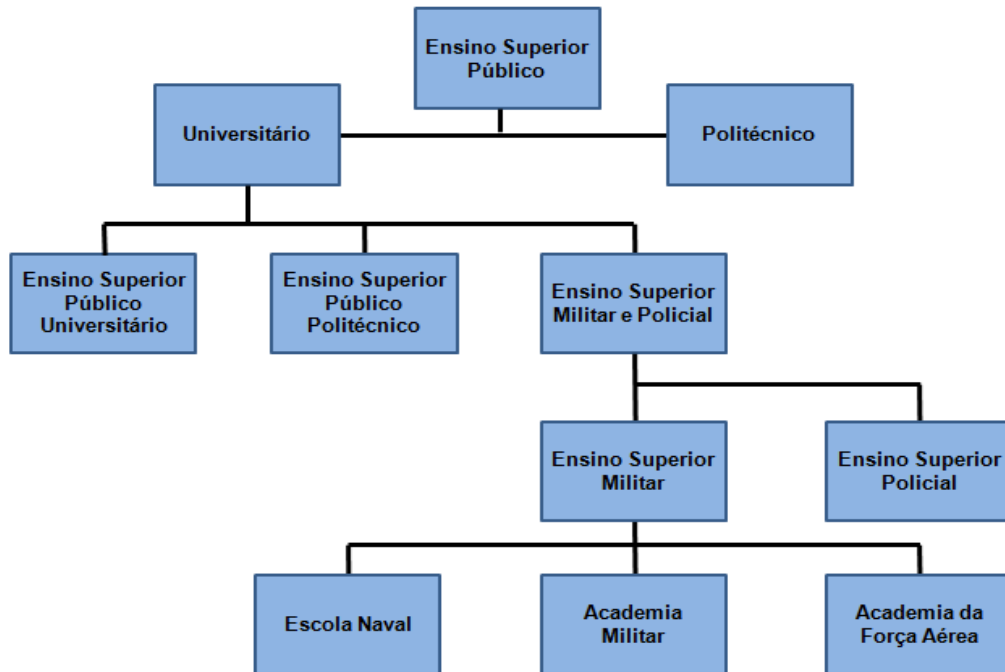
Ensino Superior Público

Universitário

Politécnico

Ensino Superior Público Universitário

Ensino Superior Público Politécnico

Ensino Superior Militar e Policial

Ensino Superior Militar

Ensino Superior Policial

Escola Naval

Academia Militar

Academia da Força Aérea